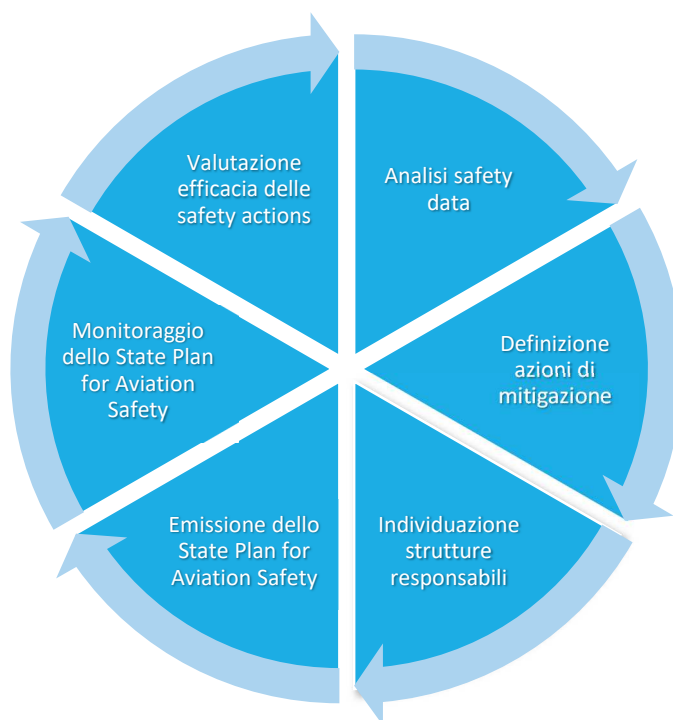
Valutazione efficacia delle safety actions

Analisi safety data

Definizione azioni di mitigazione

Individuazione strutture responsabili

Emissione dello State Plan for Aviation Safety

Monitoraggio dello State Plan for Aviation Safety